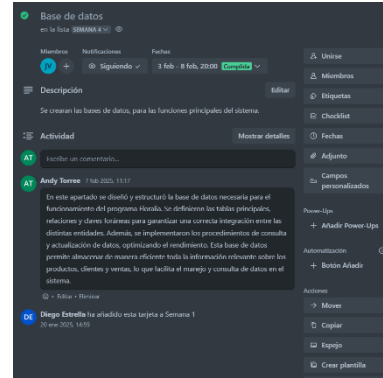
Base de datos
en la lista SEMANA 4

Miembros Notificaciones Fechas
JV + Siguiendo 3 feb - 8 feb, 20:00 Completa

Descripción
Editar
Se crearan las bases de datos, para las funciones principales del sistema.

Actividad
Mostrar detalles

AT Escribe un comentario...

AT Andy Torree 7 feb 2025, 13:17
En este apartado se diseñó y estructuró la base de datos necesaria para el funcionamiento del programa Horalia. Se definieron las tablas principales, relaciones y claves foráneas para garantizar una correcta integración entre las distintas entidades. Además, se implementaron los procedimientos de consulta y actualización de datos, optimizando el rendimiento. Esta base de datos permite almacenar de manera eficiente toda la información relevante sobre los productos, clientes y ventas, lo que facilita el manejo y consulta de datos en el sistema.
Editar • Eliminar

DE Diego Estrella ha añadido esta tarjeta a Semana 1
20 ene 2025, 14:55

Unirse
Miembros
Etiquetas
Checklist
Fechas
Adjunto
Campos personalizados

Power-Ups
+ Añadir Power-Ups

Automatización
+ Botón Añadir

Acciones
Mover
Copiar
Espejo
Crear plantilla